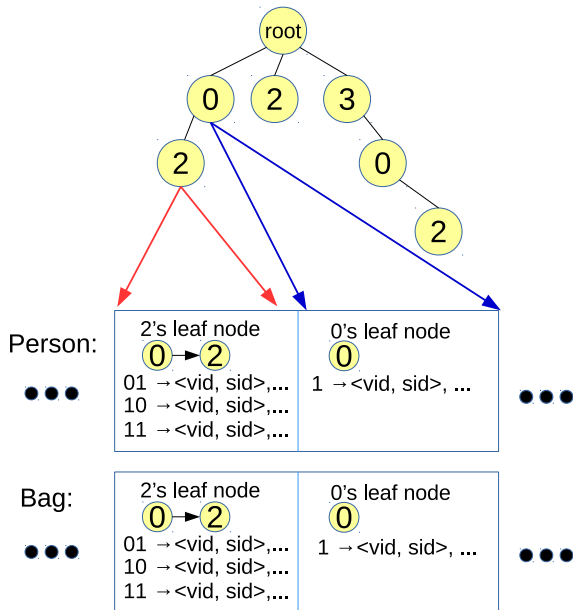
root
0
2
3
2
0
2

Person:
2's leaf node
0
2
01 →<vid, sid>,...
10 →<vid, sid>,...
11 →<vid, sid>,...
0's leaf node
0
1 →<vid, sid>, ...

Bag:
2's leaf node
0
2
01 →<vid, sid>,...
10 →<vid, sid>,...
11 →<vid, sid>,...
0's leaf node
0
1 →<vid, sid>, ...